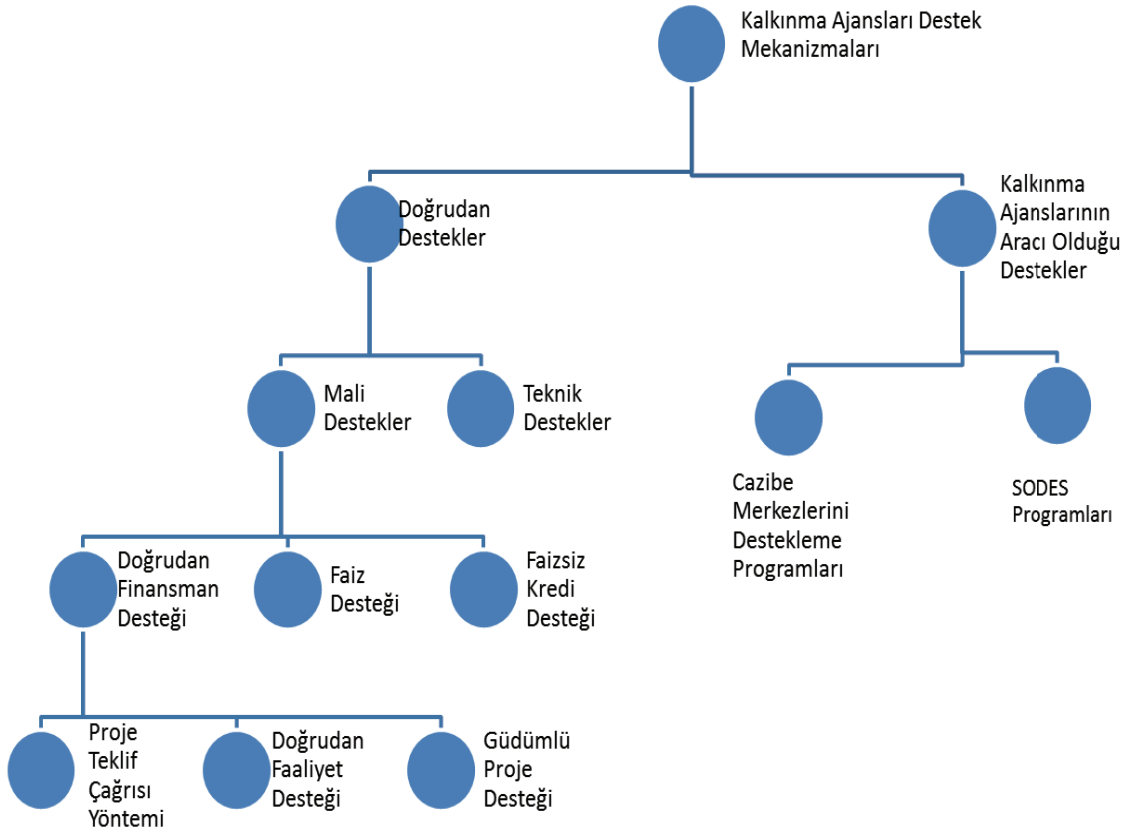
Kalkınma Ajansları Destek Mekanizmaları

Doğrudan Destekler

Kalkınma Ajanslarının Aracı Olduğu Destekler

Mali Destekler

Teknik Destekler

Cazibe Merkezlerini Destekleme Programları

SODES Programları

Doğrudan Finansman Desteği

Faiz Desteği

Faizsiz Kredi Desteği

Proje Teklif Çağrısı Yöntemi

Doğrudan Faaliyet Desteği

Güdümlü Proje Desteği